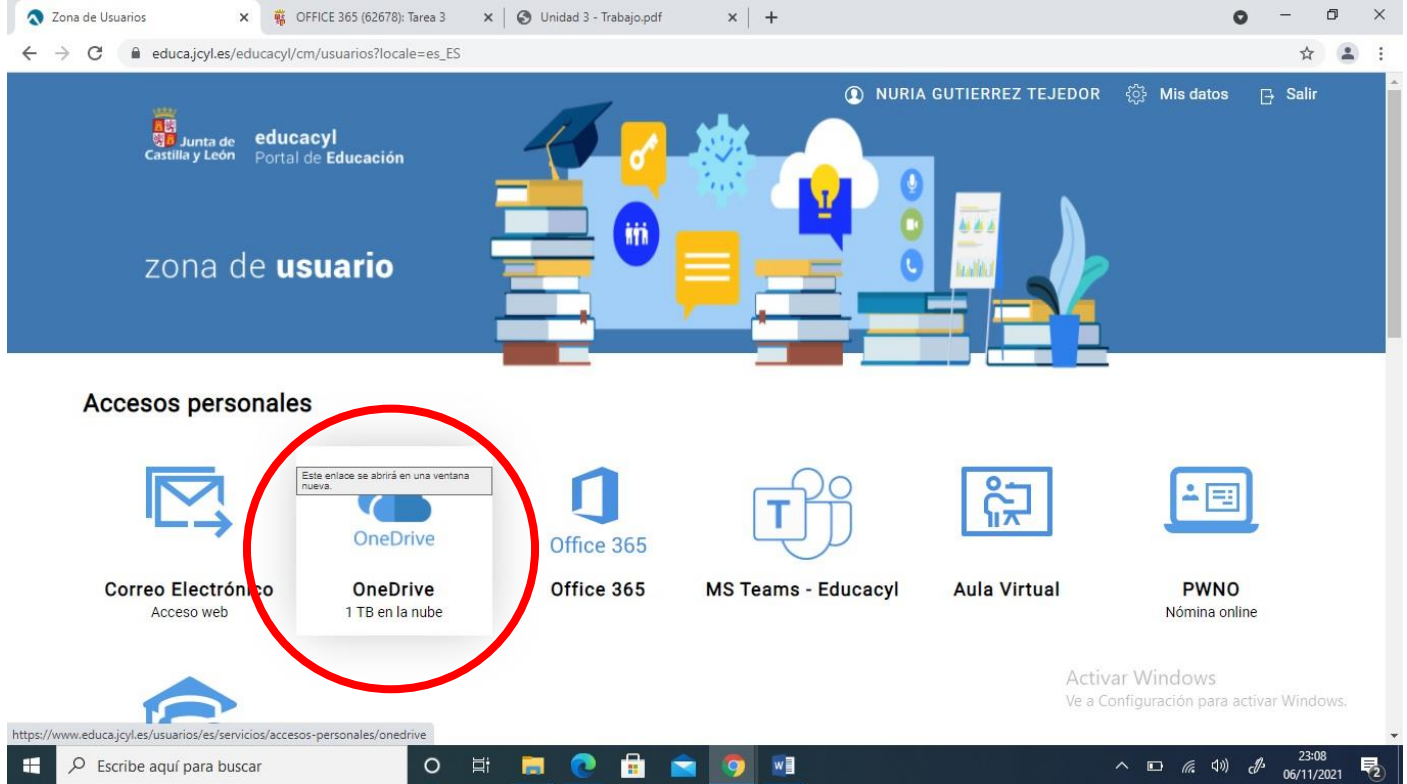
Zona de Usuarios ×
OFFICE 365 (62678): Tarea 3 ×
Unidad 3 - Trabajo.pdf ×
+

educa.jcyl.es/educacyl/cm/usuarios?locale=es_ES

NURIA GUTIERREZ TEJEDOR Mis datos Salir

Junta de Castilla y León educacyl Portal de Educación

zona de usuario

Accesos personales

Este enlace se abrirá en una ventana nueva.

OneDrive

Office 365

Correo Electrónico
Acceso web

OneDrive
1 TB en la nube

Office 365

MS Teams - Educacyl

Aula Virtual

PWNO
Nómina online

Activar Windows
Ve a Configuración para activar Windows.

https://www.educa.jcyl.es/usuarios/es/servicios/accesos-personales/onedrive

Escribe aquí para buscar

23:08
06/11/2021